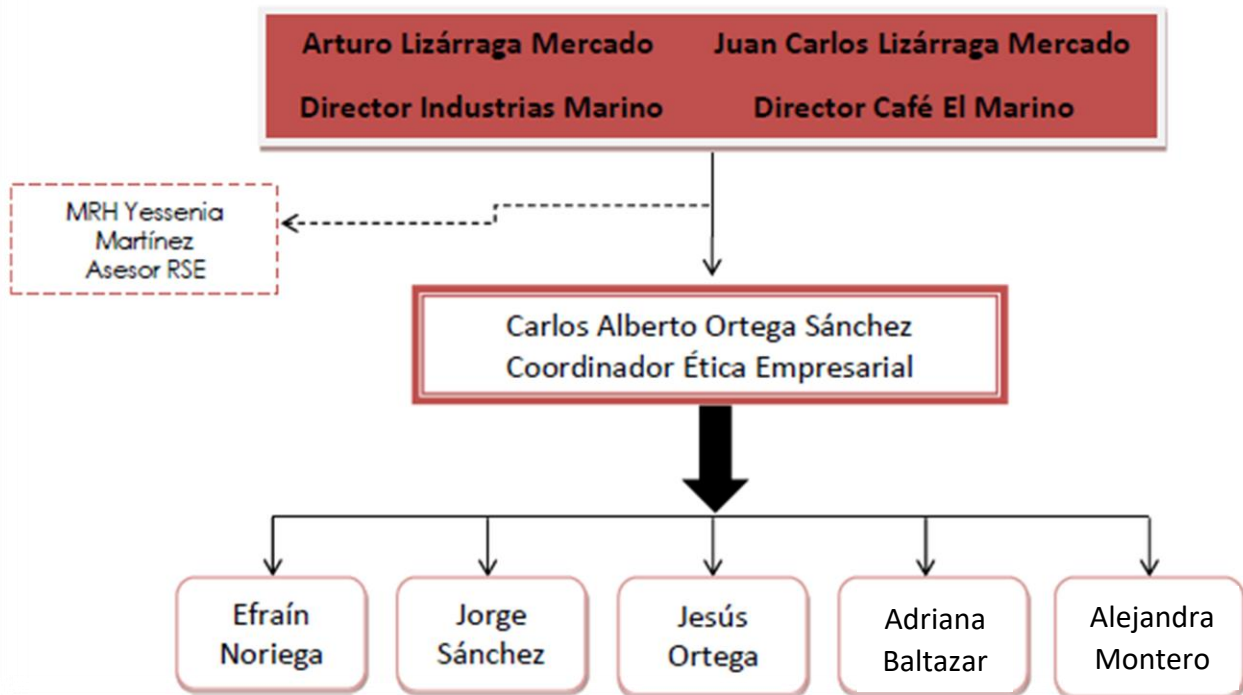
Arturo Lizárraga Mercado
Director Industrias Marino

Juan Carlos Lizárraga Mercado
Director Café El Marino

MRH Yessenia Martínez
Asesor RSE

Carlos Alberto Ortega Sánchez
Coordinador Ética Empresarial

Efraín Noriega

Jorge Sánchez

Jesús Ortega

Adriana Baltazar

Alejandra Montero